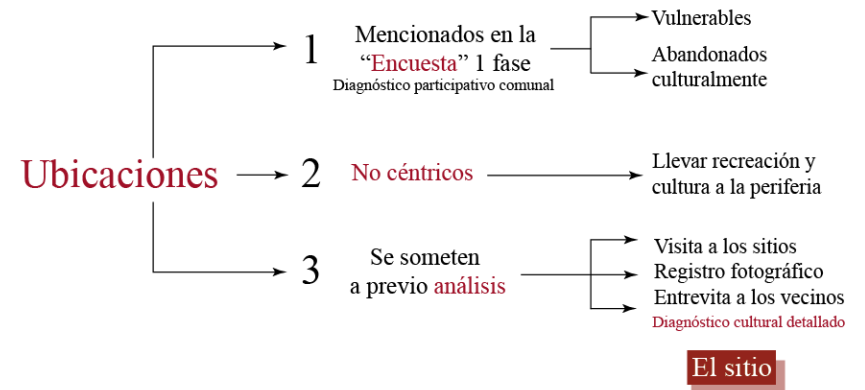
Ubicaciones

1 Mencionados en la "Encuesta" 1 fase
Diagnóstico participativo comunal

Vulnerables
Abandonados culturalmente

2 No céntricos

Llevar recreación y cultura a la periferia

3 Se someten a previo análisis

Visita a los sitios
Registro fotográfico
Entrevita a los vecinos
Diagnóstico cultural detallado

El sitio